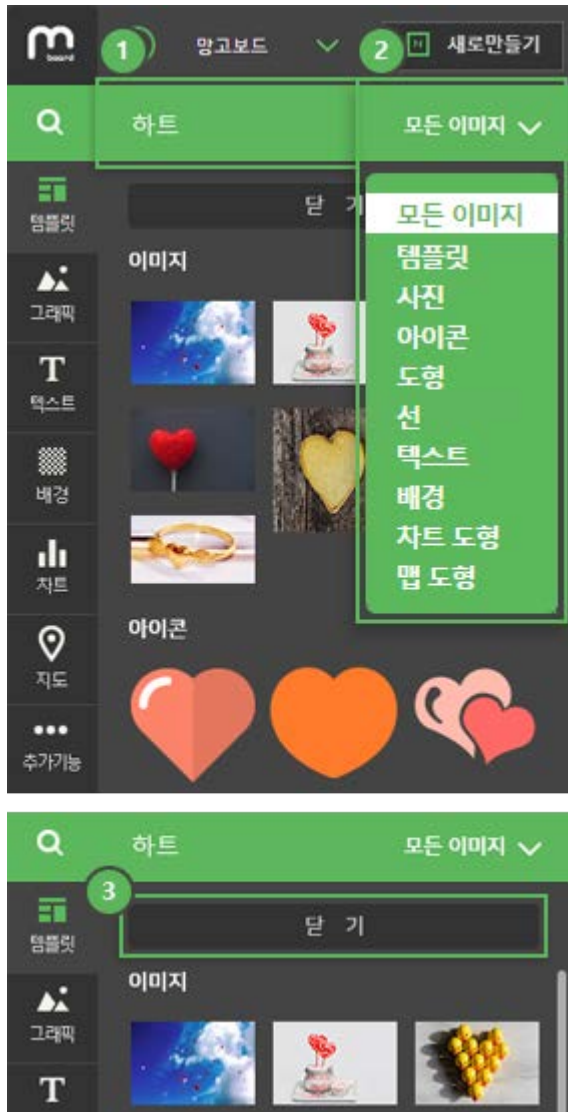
m board
1 망고보드
2 새로만들기

하트
모든 이미지

템플릿
그래픽
텍스트
배경
차트
지도
추가기능

닫 기
이미지

모든 이미지
템플릿
사진
아이콘
도형
선
텍스트
배경
차트 도형
맵 도형

아이콘

하트
모든 이미지
3
템플릿
닫 기
이미지
그래픽
T